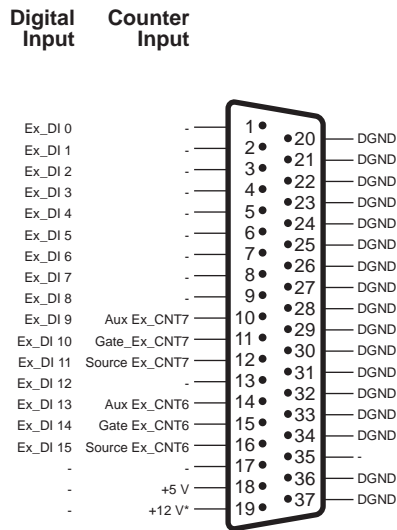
Digital Input | Counter Input

| Digital Input | Counter Input | Pin | Pin | Right |
|---|---|---|---|---|
| Ex_DI 0 | - | 1 | 20 | DGND |
| Ex_DI 1 | - | 2 | 21 | DGND |
| Ex_DI 2 | - | 3 | 22 | DGND |
| Ex_DI 3 | - | 4 | 23 | DGND |
| Ex_DI 4 | - | 5 | 24 | DGND |
| Ex_DI 5 | - | 6 | 25 | DGND |
| Ex_DI 6 | - | 7 | 26 | DGND |
| Ex_DI 7 | - | 8 | 27 | DGND |
| Ex_DI 8 | - | 9 | 28 | DGND |
| Ex_DI 9 | Aux Ex_CNT7 | 10 | 29 | DGND |
| Ex_DI 10 | Gate_Ex_CNT7 | 11 | 30 | DGND |
| Ex_DI 11 | Source Ex_CNT7 | 12 | 31 | DGND |
| Ex_DI 12 | - | 13 | 32 | DGND |
| Ex_DI 13 | Aux Ex_CNT6 | 14 | 33 | DGND |
| Ex_DI 14 | Gate Ex_CNT6 | 15 | 34 | DGND |
| Ex_DI 15 | Source Ex_CNT6 | 16 | 35 | - |
| - | - | 17 | 36 | DGND |
| - | +5 V | 18 | 37 | DGND |
| - | +12 V* | 19 | | |